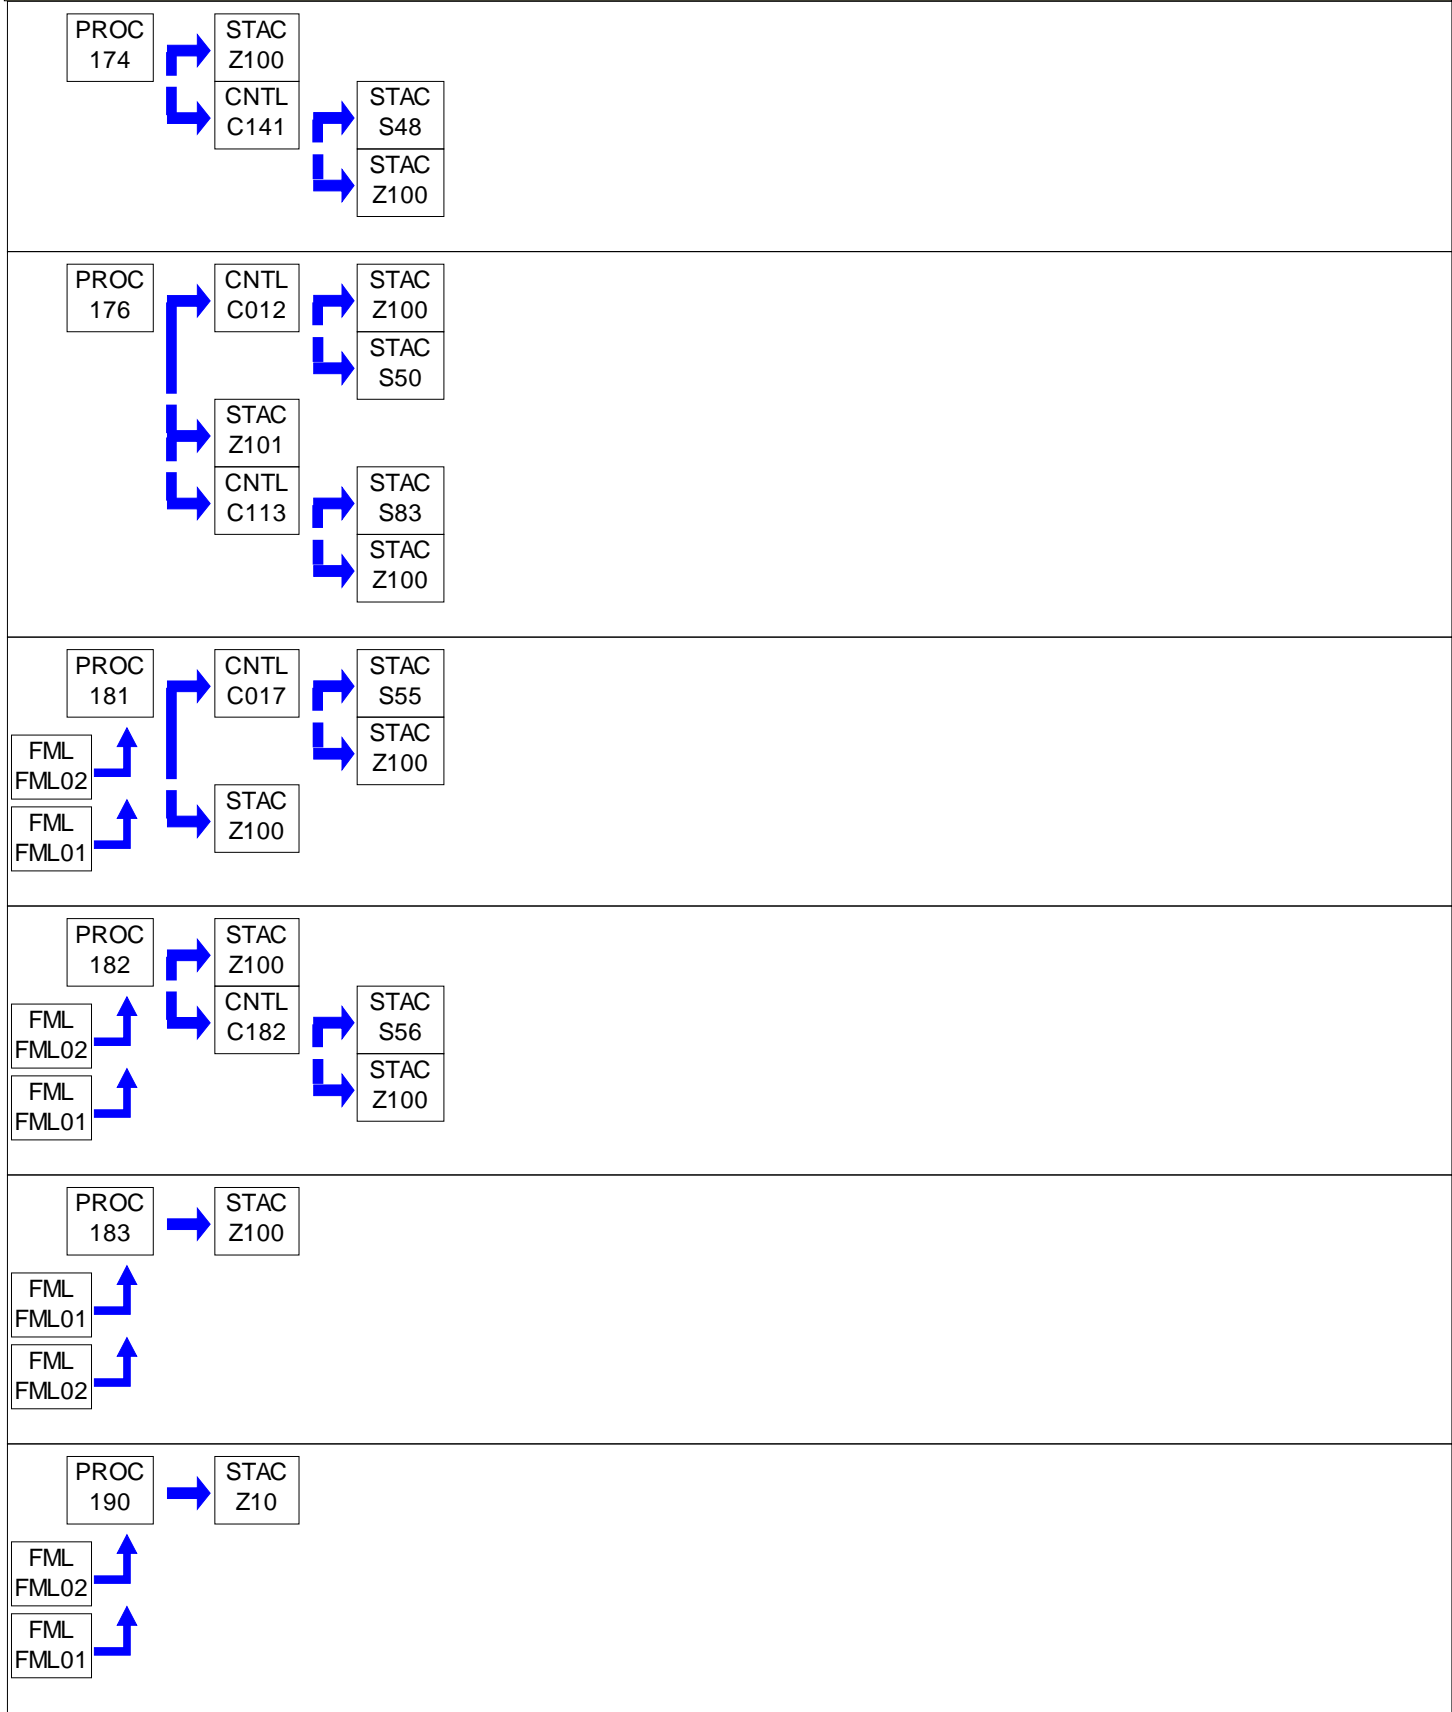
PROC 174

STAC Z100

CNTL C141

STAC S48

STAC Z100

PROC 176

CNTL C012

STAC Z100

STAC S50

STAC Z101

CNTL C113

STAC S83

STAC Z100

PROC 181

CNTL C017

STAC S55

STAC Z100

FML FML02

FML FML01

STAC Z100

PROC 182

STAC Z100

CNTL C182

STAC S56

STAC Z100

FML FML02

FML FML01

PROC 183

STAC Z100

FML FML01

FML FML02

PROC 190

STAC Z10

FML FML02

FML FML01